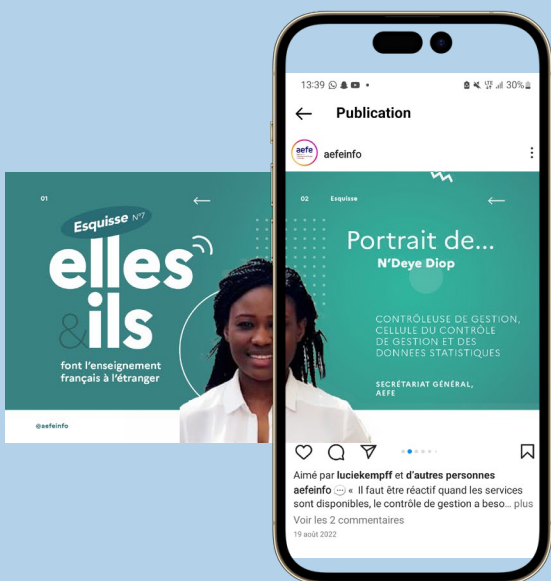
01

Esquisse N°7

elles
&ils

font l'enseignement
français à l'étranger

@aefeinfo

13:39

30%

Publication

aefe

aefeinfo

02 Esquisse

Portrait de...

N'Deye Diop

CONTRÔLEUSE DE GESTION,
CELLULE DU CONTRÔLE
DE GESTION ET DES
DONNÉES STATISTIQUES

SECRÉTARIAT GÉNÉRAL,
AEFE

Aimé par luciekempff et d'autres personnes

aefeinfo « Il faut être réactif quand les services sont disponibles, le contrôle de gestion a beso... plus

Voir les 2 commentaires

19 août 2022